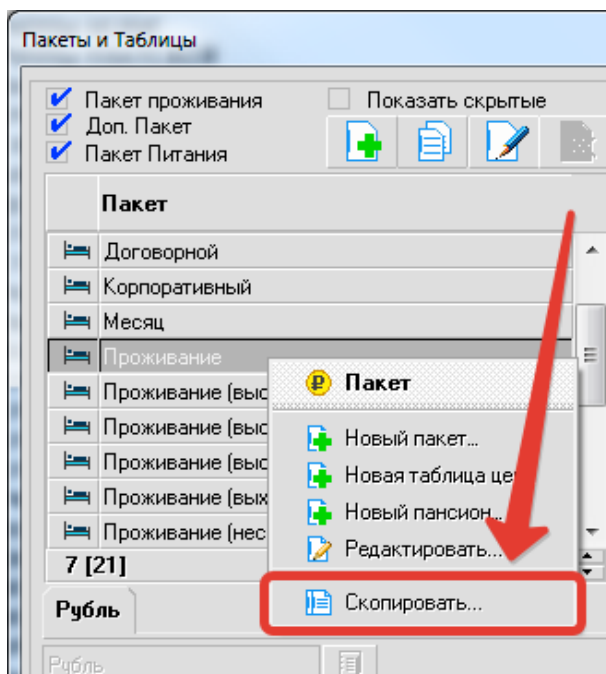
Пакеты и Таблицы

Пакет проживания
Доп. Пакет
Пакет Питания
Показать скрытые

Пакет

Договорной
Корпоративный
Месяц
Проживание
Проживание (выс
Проживание (выс
Проживание (выс
Проживание (вых
Проживание (нес
7 [21]

Пакет
Новый пакет...
Новая таблица це
Новый пансион...
Редактировать...
Скопировать...

Рубль
Рубль